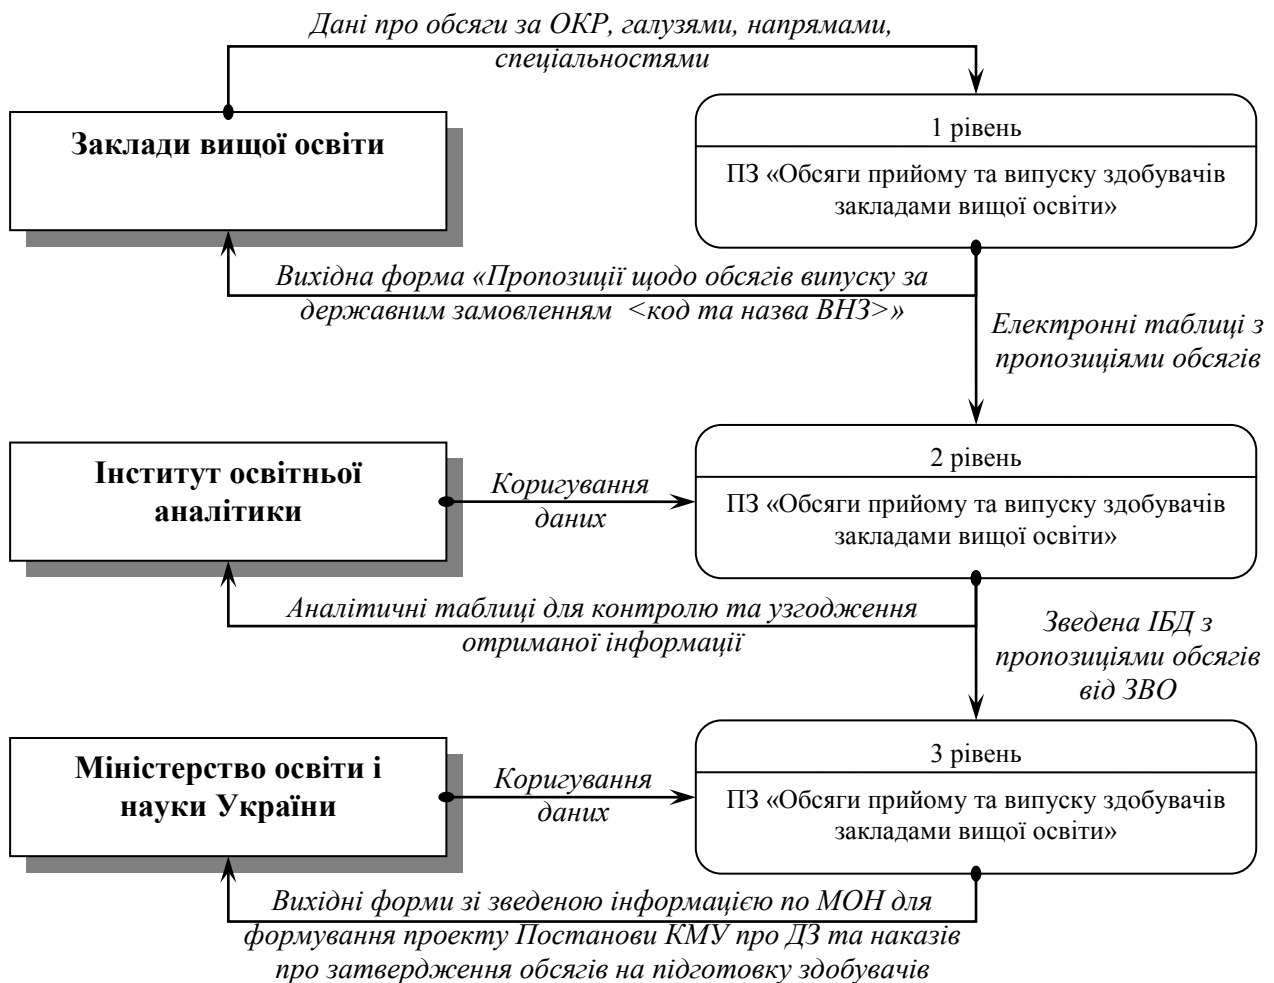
Дані про обсяги за ОКР, галузями, напрямами, спеціальностями

Заклади вищої освіти

1 рівень

ПЗ «Обсяги прийому та випуску здобувачів закладами вищої освіти»

Вихідна форма «Пропозиції щодо обсягів випуску за державним замовленням <код та назва ВНЗ>»

Електронні таблиці з пропозиціями обсягів

Інститут освітньої аналітики

Коригування даних

2 рівень

ПЗ «Обсяги прийому та випуску здобувачів закладами вищої освіти»

Аналітичні таблиці для контролю та узгодження отриманої інформації

Зведена ІБД з пропозиціями обсягів від ЗВО

Міністерство освіти і науки України

Коригування даних

3 рівень

ПЗ «Обсяги прийому та випуску здобувачів закладами вищої освіти»

Вихідні форми зі зведеною інформацією по МОН для формування проекту Постанови КМУ про ДЗ та наказів про затвердження обсягів на підготовку здобувачів